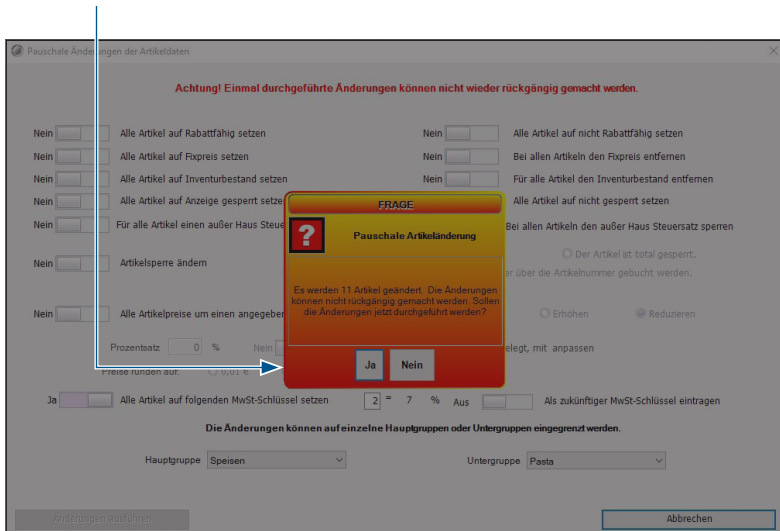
Pauschale Änderungen der Artikeldaten

Achtung! Einmal durchgeführte Änderungen können nicht wieder rückgängig gemacht werden.

Nein Alle Artikel auf Rabattfähig setzen
Nein Alle Artikel auf Fixpreis setzen
Nein Alle Artikel auf Inventurbestand setzen
Nein Alle Artikel auf Anzeige gesperrt setzen
Nein Für alle Artikel einen außer Haus Steue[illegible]

Nein Alle Artikel auf nicht Rabattfähig setzen
Nein Bei allen Artikeln den Fixpreis entfernen
Nein Für alle Artikel den Inventurbestand entfernen
Alle Artikel auf nicht gesperrt setzen
Bei allen Artikeln den außer Haus Steuersatz sperren

Nein Artikelsperre ändern

Der Artikel ist total gesperrt.
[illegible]r über die Artikelnummer gebucht werden.

Nein Alle Artikelpreise um einen angegebe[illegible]

Erhöhen Reduzieren

Prozentsatz 0 % Nein

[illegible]elegt, mit anpassen

Preise runden auf: 0,01 €

Ja Alle Artikel auf folgenden MwSt-Schlüssel setzen 2 = 7 % Aus Als zukünftiger MwSt-Schlüssel eintragen

Die Änderungen können auf einzelne Hauptgruppen oder Untergruppen eingegrenzt werden.

Hauptgruppe Speisen
Untergruppe Pasta

Änderungen ausführen
Abbrechen

FRAGE

Pauschale Artikeländerung

Es werden 11 Artikel geändert. Die Änderungen können nicht rückgängig gemacht werden. Sollen die Änderungen jetzt durchgeführt werden?

Ja
Nein